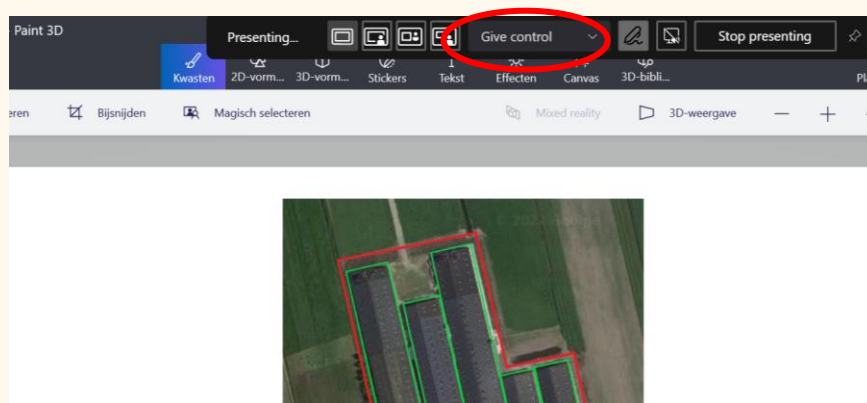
Paint 3D

Presenting...

Give control

Stop presenting

Kwasten

2D-vorm...

3D-vorm...

Stickers

Tekst

Effecten

Canvas

3D-bibli...

Pl

eren

Bijsnijden

Magisch selecteren

Mixed reality

3D-weergave

—

+